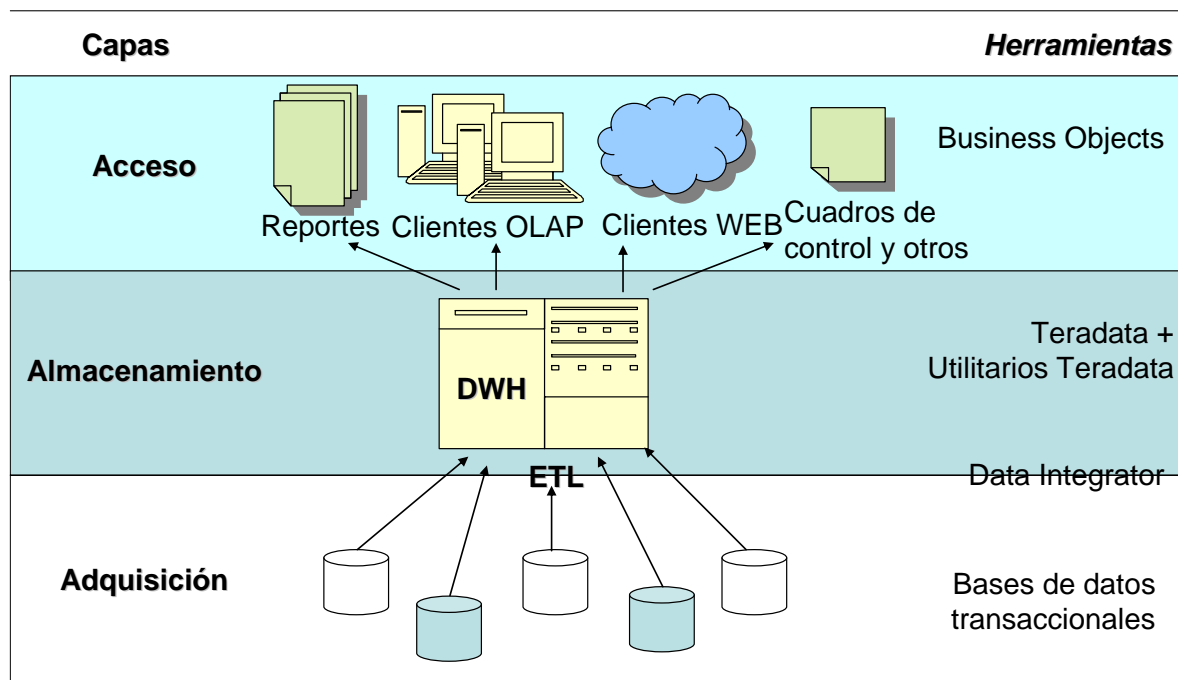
Capas

Herramientas

Acceso

Reportes Clientes OLAP Clientes WEB Cuadros de control y otros

Business Objects

Almacenamiento

DWH

Teradata + Utilitarios Teradata

ETL

Data Integrator

Adquisición

Bases de datos transaccionales